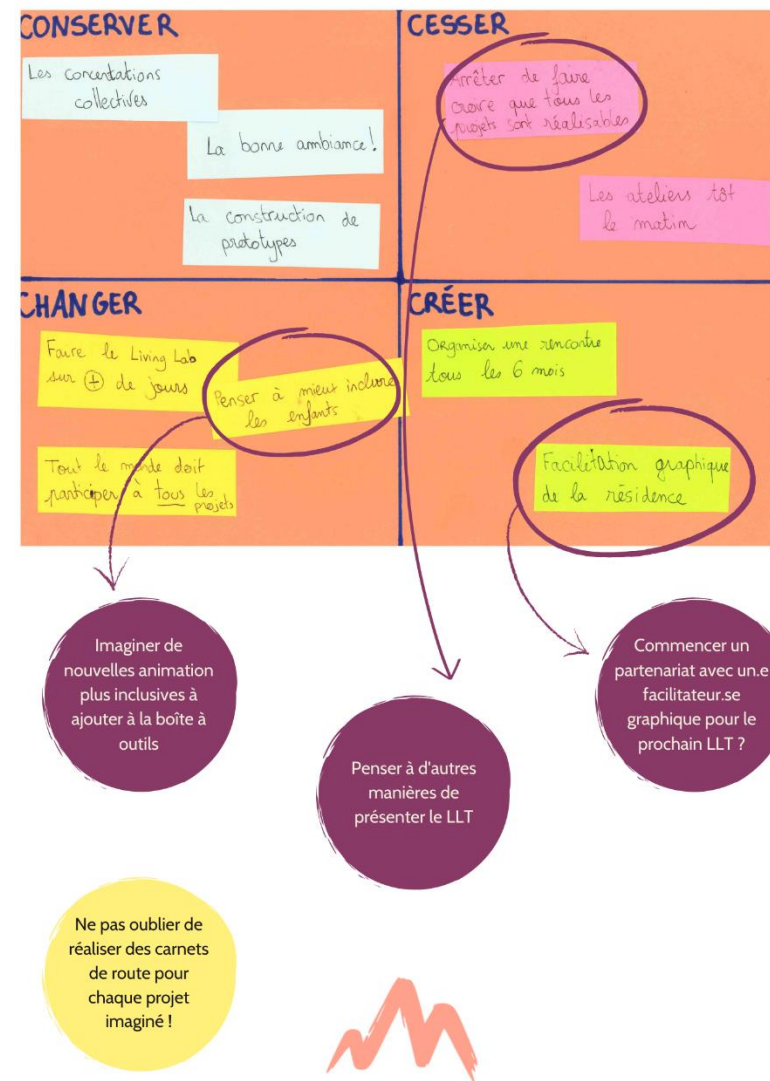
CONSERVER

Les concertations collectives

La bonne ambiance !

La construction de prototypes

CESSER

Arrêter de faire croire que tous les projets sont réalisables

Les ateliers tôt le matin

CHANGER

Faire le Living Lab sur ⊕ de jours

Penser à mieux inclure les enfants

Tout le monde doit participer à tous les projets

CRÉER

Organiser une rencontre tous les 6 mois

Facilitation graphique de la résidence

Imaginer de nouvelles animation plus inclusives à ajouter à la boîte à outils

Penser à d'autres manières de présenter le LLT

Commencer un partenariat avec un.e facilitateur.se graphique pour le prochain LLT ?

Ne pas oublier de réaliser des carnets de route pour chaque projet imaginé !